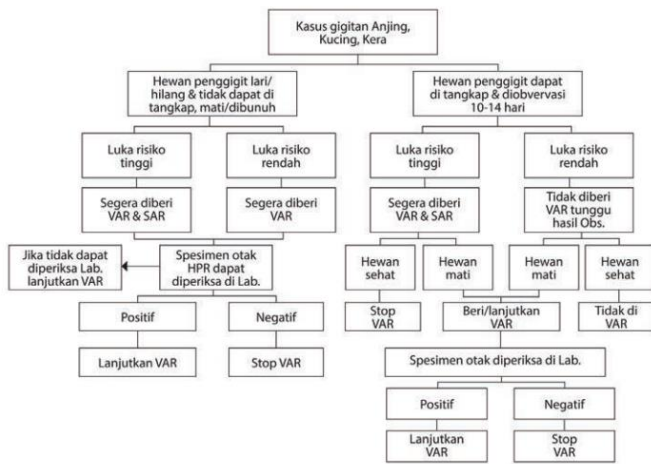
Kasus gigitan Anjing, Kucing, Kera

Hewan penggigit lari/ hilang & tidak dapat di tangkap, mati/dibunuh

Hewan penggigit dapat di tangkap & diobvervasi 10-14 hari

Luka risiko tinggi

Luka risiko rendah

Luka risiko tinggi

Luka risiko rendah

Segera diberi VAR & SAR

Segera diberi VAR

Segera diberi VAR & SAR

Tidak diberi VAR tunggu hasil Obs.

Jika tidak dapat diperiksa Lab. lanjutkan VAR

Spesimen otak HPR dapat diperiksa di Lab.

Hewan sehat

Hewan mati

Hewan mati

Hewan sehat

Positif

Negatif

Stop VAR

Beri/lanjutkan VAR

Tidak di VAR

Lanjutkan VAR

Stop VAR

Spesimen otak diperiksa di Lab.

Positif

Negatif

Lanjutkan VAR

Stop VAR